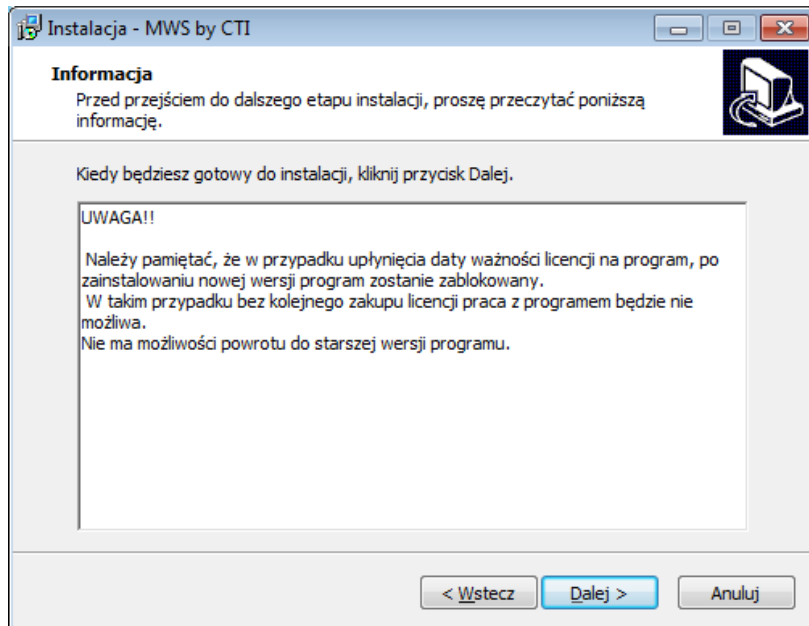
Instalacja - MWS by CTI

Informacja
Przed przejściem do dalszego etapu instalacji, proszę przeczytać poniższą informację.

Kiedy będziesz gotowy do instalacji, kliknij przycisk Dalej.

UWAGA!!

Należy pamiętać, że w przypadku upłynięcia daty ważności licencji na program, po zainstalowaniu nowej wersji program zostanie zablokowany.
W takim przypadku bez kolejnego zakupu licencji praca z programem będzie nie możliwa.
Nie ma możliwości powrotu do starszej wersji programu.

< Wstecz | Dalej > | Anuluj